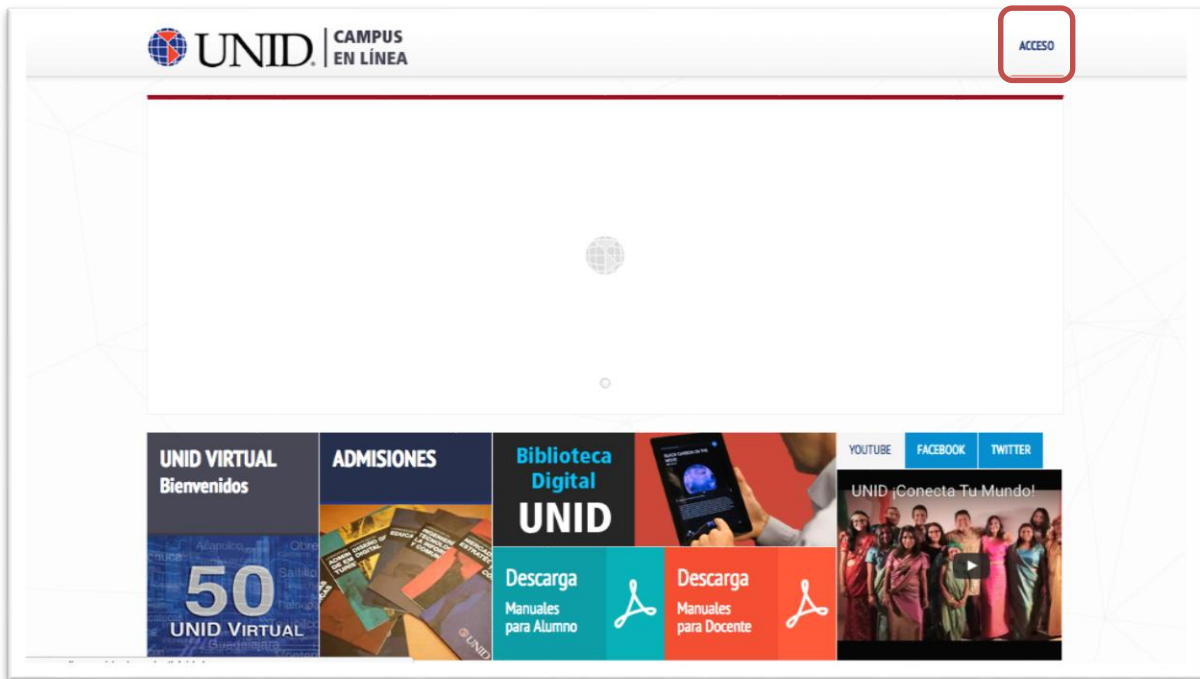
UNID CAMPUS EN LÍNEA

ACCESO

UNID VIRTUAL
Bienvenidos

50
UNID VIRTUAL

ADMISIONES

Biblioteca Digital
UNID

Descarga
Manuales para Alumno

Descarga
Manuales para Docente

YOUTUBE FACEBOOK TWITTER

UNID ¡Conecta Tu Mundo!